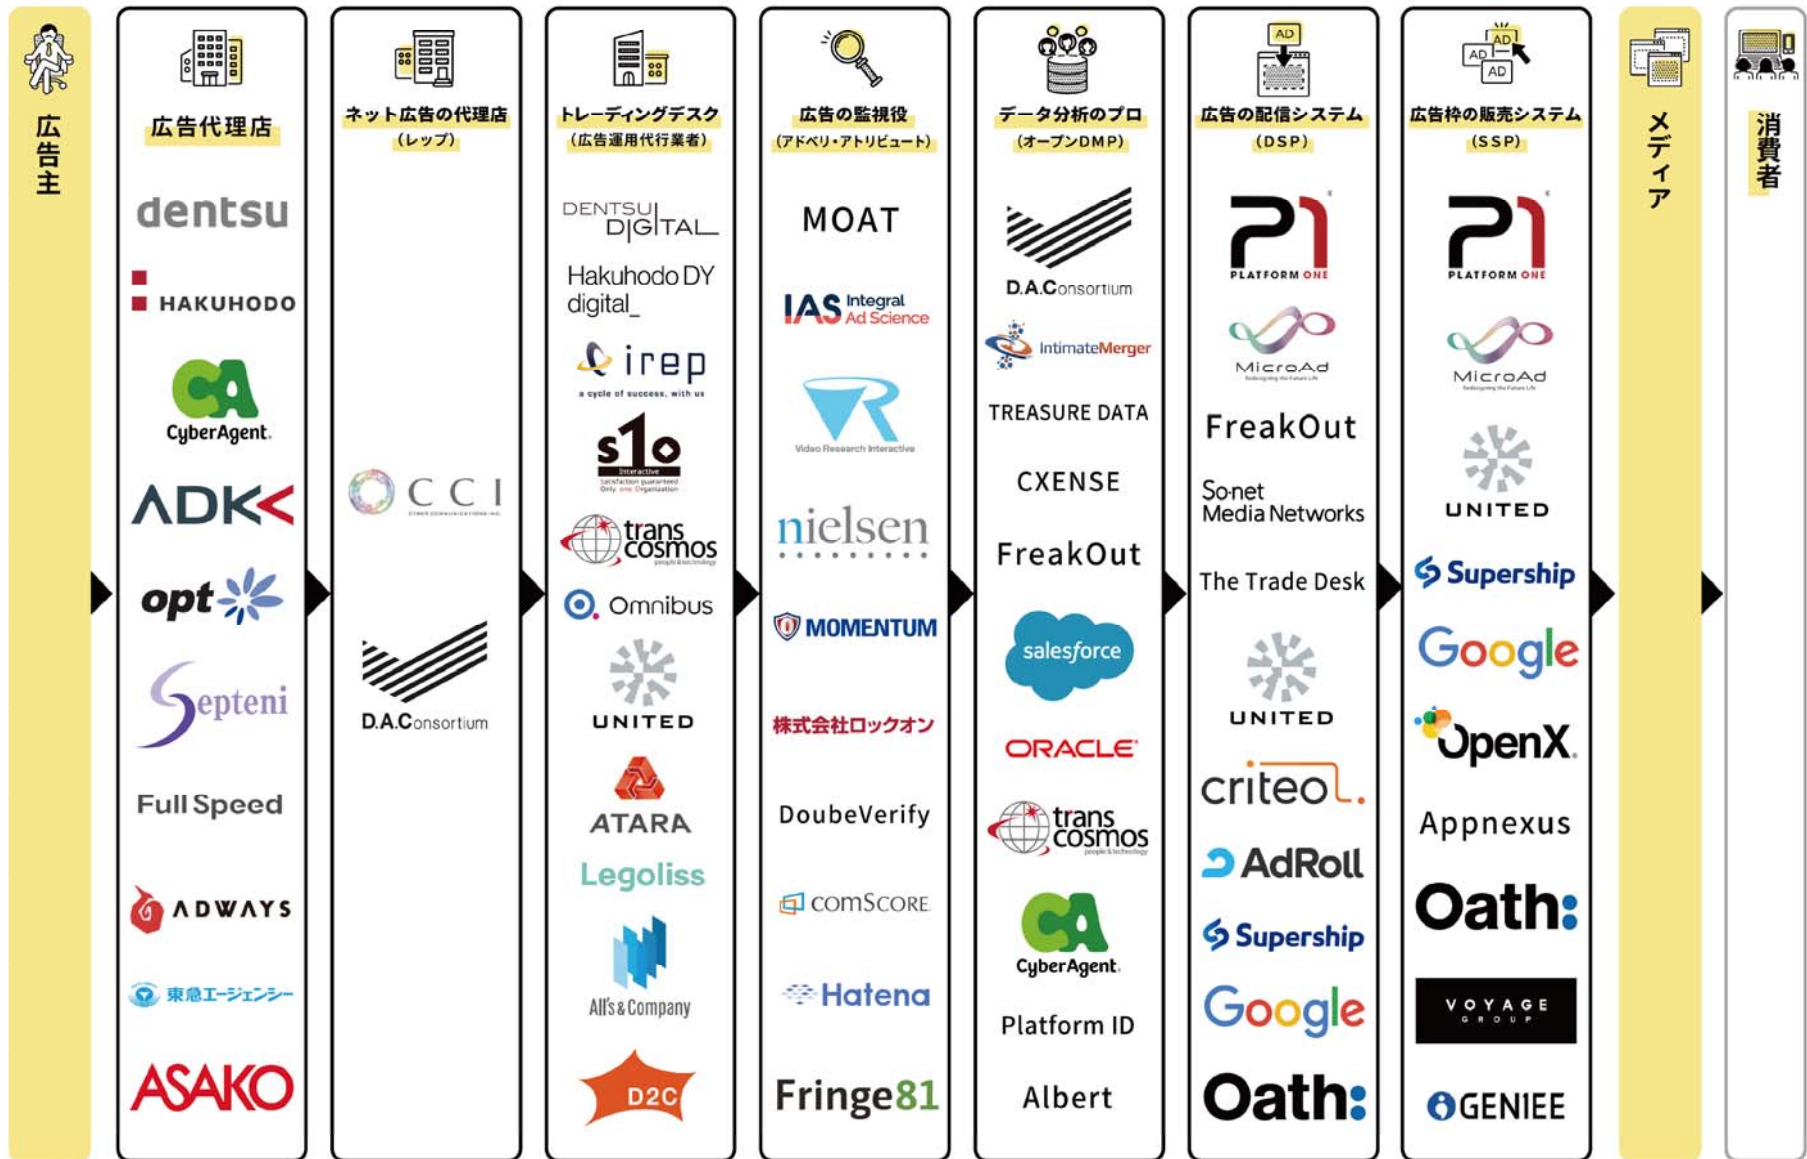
広告主

広告代理店
dentsu
HAKUHODO
CyberAgent
ADK
opt
Septeni
Full Speed
ADWAYS
東急エージェンシー
ASAKO

ネット広告の代理店
(レップ)
CCI
D.A.Consortium

トレーディングデスク
(広告運用代行業者)
DENTSU DIGITAL
Hakuhodo DY digital_
irep
a cycle of success, with us
s1o
trans cosmos
Omnibus
UNITED
ATARA
Legoliss
All's & Company
D2C

広告の監視役
(アドベリ・アトリビュート)
MOAT
IAS Integral Ad Science
Video Research Interactive
nielsen
MOMENTUM
株式会社ロックオン
DoubeVerify
comSCORE
Hatena
Fringe81

データ分析のプロ
(オープンDMP)
D.A.Consortium
IntimateMerger
TREASURE DATA
CXENSE
FreakOut
salesforce
ORACLE
trans cosmos
CyberAgent
Platform ID
Albert

広告の配信システム
(DSP)
AD
PLATFORM ONE
MicroAd
FreakOut
So-net Media Networks
The Trade Desk
UNITED
criteo
AdRoll
Supership
Google
Oath:

広告枠の販売システム
(SSP)
AD AD AD
PLATFORM ONE
MicroAd
UNITED
Supership
Google
OpenX
Appnexus
Oath:
VOYAGE GROUP
GENIEE

メディア

消費者